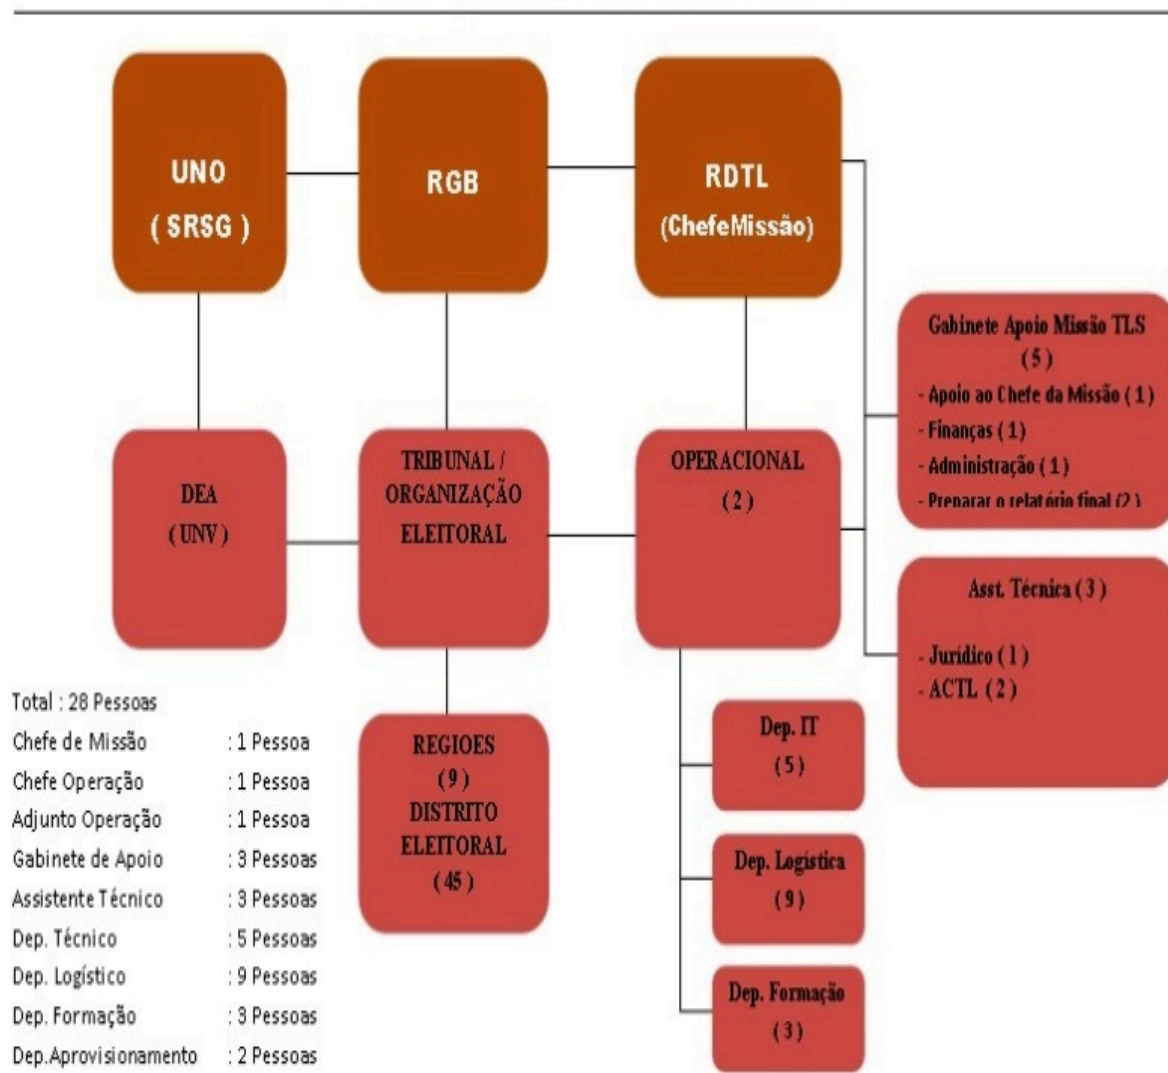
UNO
( SRSG )

RGB

RDTL
(ChefeMissão)

Gabinete Apoio Missão TLS
( 5 )
- Apoio ao Chefe da Missão ( 1 )
- Finanças ( 1 )
- Administração ( 1 )
- Preparar o relatório final ( 2 )

DEA
( UNV )

TRIBUNAL / ORGANIZAÇÃO ELEITORAL

OPERACIONAL
( 2 )

Asst. Técnica ( 3 )

- Jurídico ( 1 )
- ACTL ( 2 )

Total : 28 Pessoas
Chefe de Missão : 1 Pessoa
Chefe Operação : 1 Pessoa
Adjunto Operação : 1 Pessoa
Gabinete de Apoio : 3 Pessoas
Assistente Técnico : 3 Pessoas
Dep. Técnico : 5 Pessoas
Dep. Logístico : 9 Pessoas
Dep. Formação : 3 Pessoas
Dep.Aprovisionamento : 2 Pessoas

REGIOES
( 9 )
DISTRITO ELEITORAL
( 45 )

Dep. IT
( 5 )

Dep. Logística
( 9 )

Dep. Formação
( 3 )